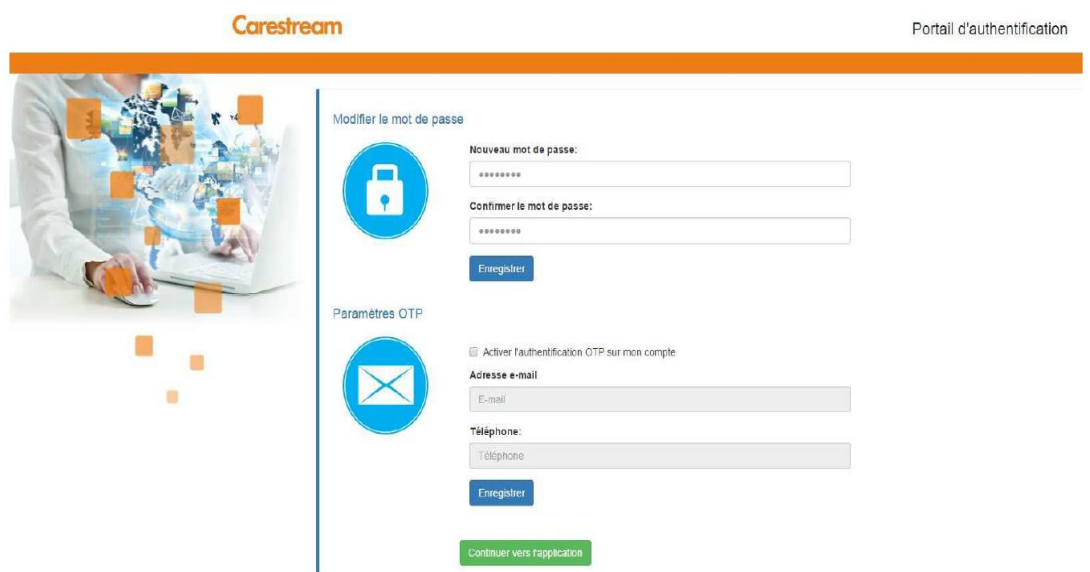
Carestream

Portail d'authentification

Modifier le mot de passe

Nouveau mot de passe:

••••••••

Confirmer le mot de passe:

••••••••

Enregistrer

Paramètres OTP

Activer l'authentification OTP sur mon compte

Adresse e-mail

E-mail

Téléphone:

Téléphone

Enregistrer

Continuer vers l'application